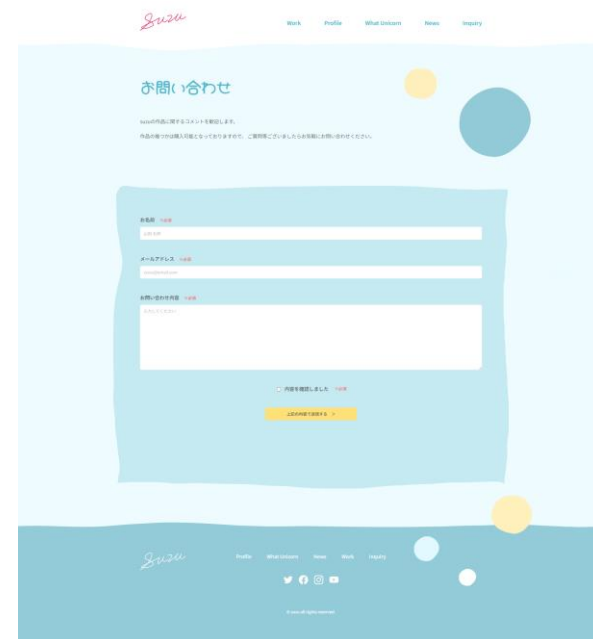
Suzu

Work Profile What Unicorn News Inquiry

お問い合わせ

suzuの作品に関するコメントを受付します。

作品の取り扱いは購入可能となっておりますので、ご質問等ございましたらお気軽にお問い合わせください。

お名前 *必須

メールアドレス *必須

お問い合わせ内容 *必須

内容を確認しました *必須

上記の内容で送信する >

Suzu

Profile What Unicorn News Work Inquiry

© suzu All rights reserved.